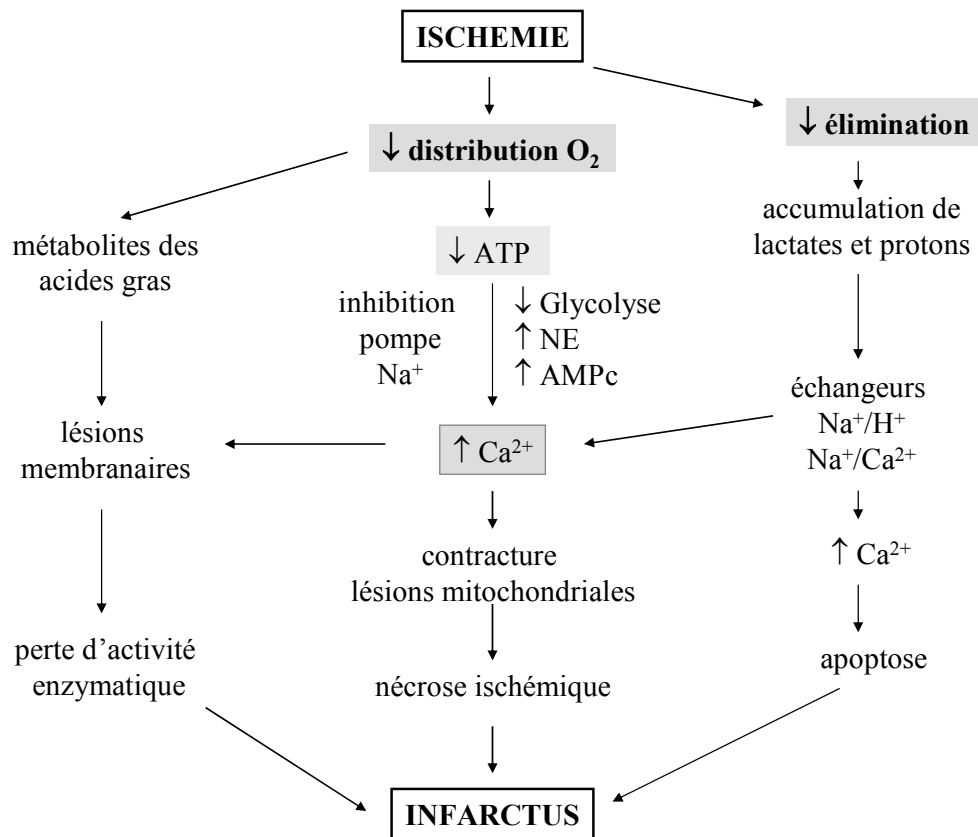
ISCHEMIE

↓ distribution $O_2$

↓ élimination

métabolites des acides gras

↓ ATP

accumulation de lactates et protons

inhibition pompe $Na^+$

↓ Glycolyse
↑ NE
↑ AMPc

lésions membranaires

↑ $Ca^{2+}$

échangeurs $Na^+/H^+$ $Na^+/Ca^{2+}$

↑ $Ca^{2+}$

contracture
lésions mitochondriales

perte d'activité enzymatique

nécrose ischémique

apoptose

INFARCTUS